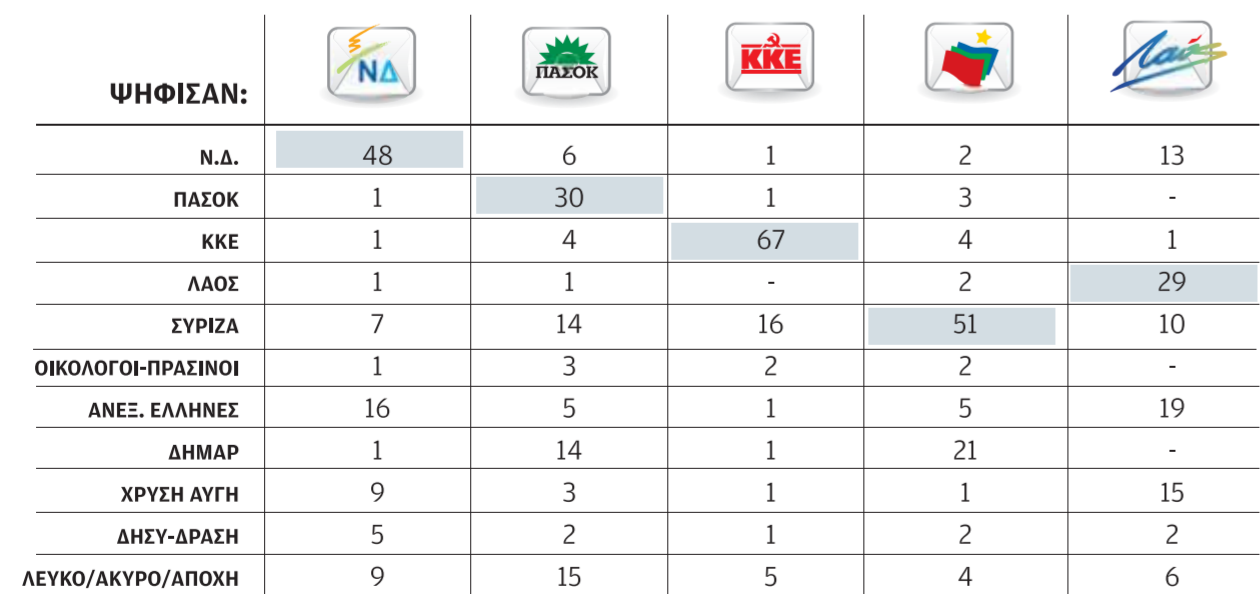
| ΨΗΦΙΣΑΝ: | ΝΔ | ΠΑΣΟΚ | ΚΚΕ | | Λαός |
|---|---|---|---|---|---|
| Ν.Δ. | 48 | 6 | 1 | 2 | 13 |
| ΠΑΣΟΚ | 1 | 30 | 1 | 3 | - |
| ΚΚΕ | 1 | 4 | 67 | 4 | 1 |
| ΛΑΟΣ | 1 | 1 | - | 2 | 29 |
| ΣΥΡΙΖΑ | 7 | 14 | 16 | 51 | 10 |
| ΟΙΚΟΛΟΓΟΙ-ΠΡΑΣΙΝΟΙ | 1 | 3 | 2 | 2 | - |
| ΑΝΕΞ. ΕΛΛΗΝΕΣ | 16 | 5 | 1 | 5 | 19 |
| ΔΗΜΑΡ | 1 | 14 | 1 | 21 | - |
| ΧΡΥΣΗ ΑΥΓΗ | 9 | 3 | 1 | 1 | 15 |
| ΔΗΣΥ-ΔΡΑΣΗ | 5 | 2 | 1 | 2 | 2 |
| ΛΕΥΚΟ/ΑΚΥΡΟ/ΑΠΟΧΗ | 9 | 15 | 5 | 4 | 6 |